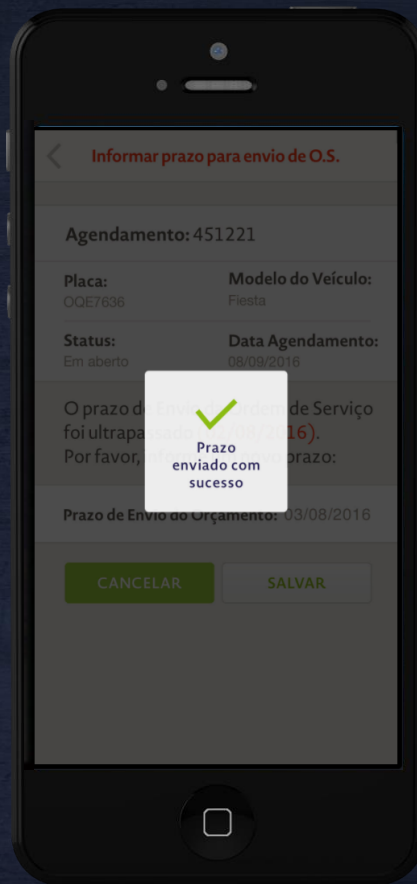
Informar prazo para envio de O.S.

Agendamento: 451221

Placa:
OQE7636

Modelo do Veículo:
Fiesta

Status:
Em aberto

Data Agendamento:
08/09/2016

O prazo d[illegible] de Serviço foi ultrapa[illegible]16).
Por favor, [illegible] prazo:

Prazo
enviado com
sucesso

Prazo de Envio do Orçamento: 03/08/2016

CANCELAR

SALVAR